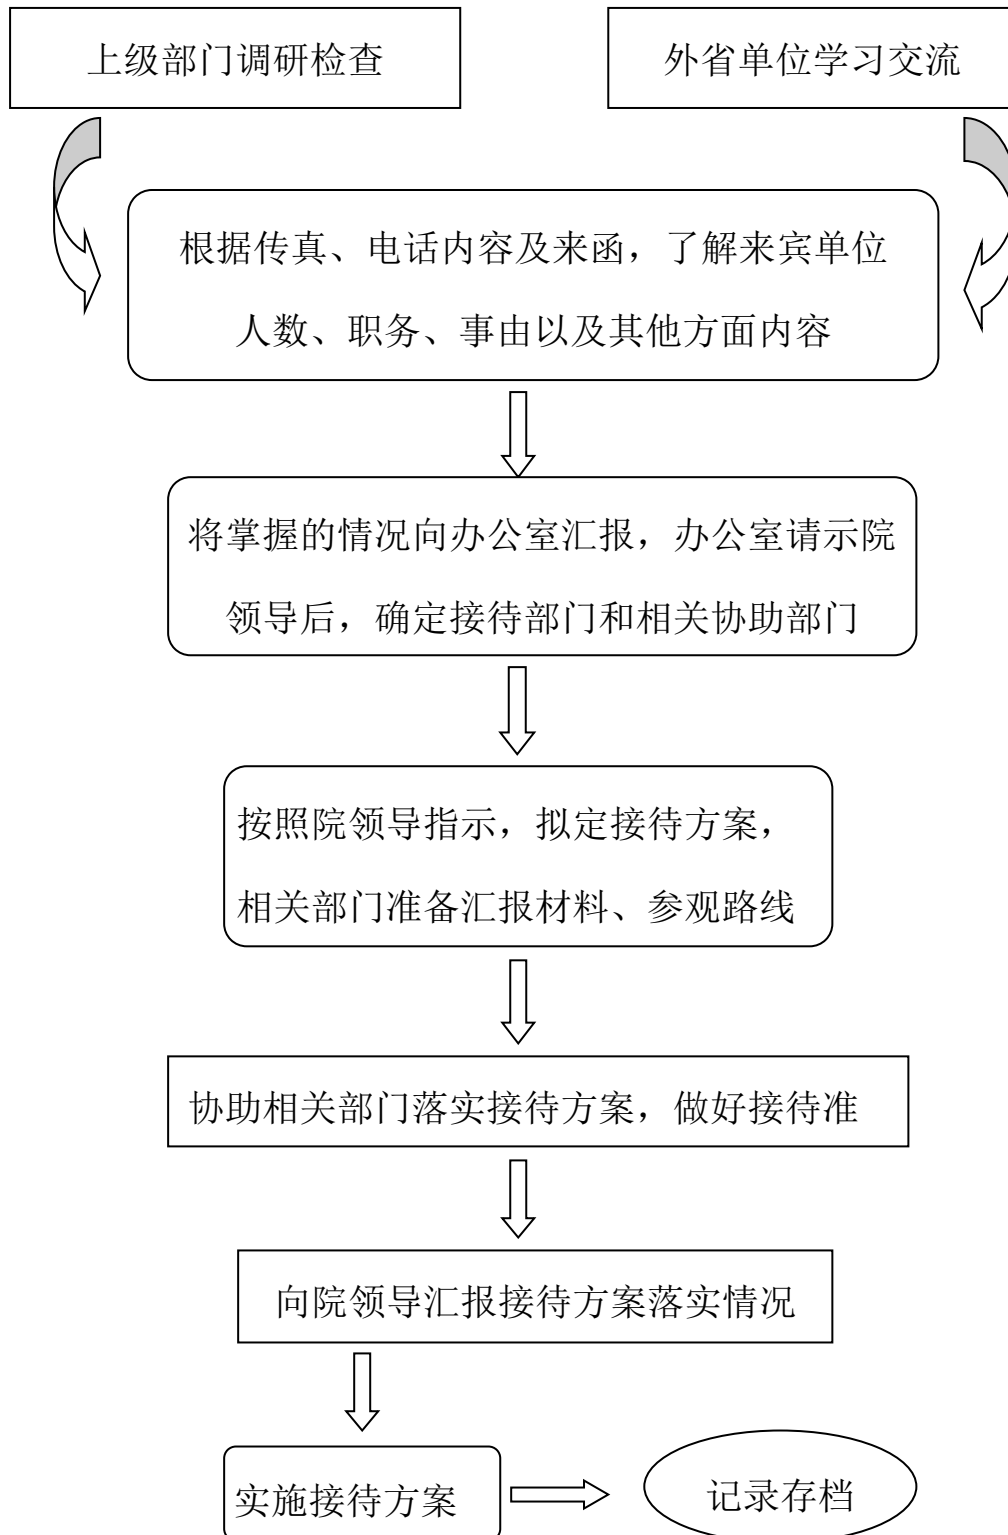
上级部门调研检查

外省单位学习交流

根据传真、电话内容及来函，了解来宾单位人数、职务、事由以及其他方面内容

将掌握的情况向办公室汇报，办公室请示院领导后，确定接待部门和相关协助部门

按照院领导指示，拟定接待方案，相关部门准备汇报材料、参观路线

协助相关部门落实接待方案，做好接待准

向院领导汇报接待方案落实情况

实施接待方案

记录存档